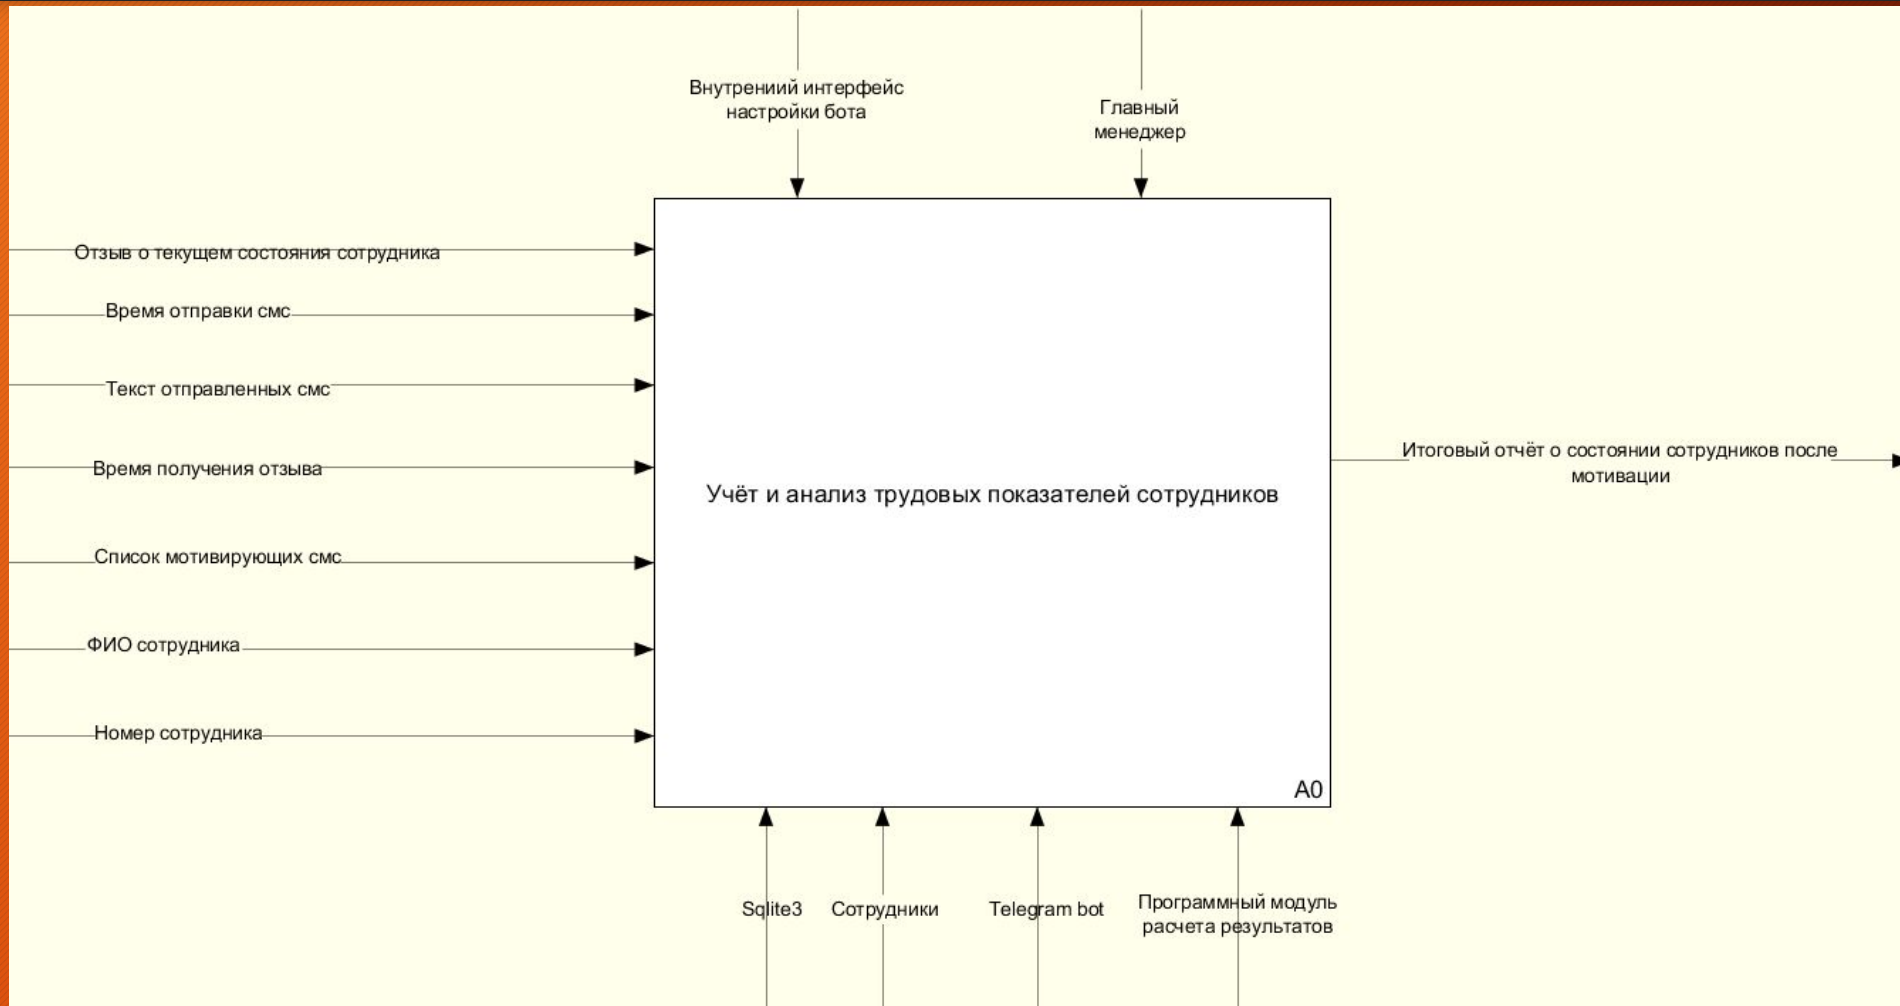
Внутрениий интерфейс настройки бота

Главный менеджер

Отзыв о текущем состояния сотрудника

Время отправки смс

Текст отправленных смс

Время получения отзыва

Список мотивирующих смс

ФИО сотрудника

Номер сотрудника

Учёт и анализ трудовых показателей сотрудников

A0

Итоговый отчёт о состоянии сотрудников после мотивации

Sqlite3

Сотрудники

Telegram bot

Программный модуль расчета результатов